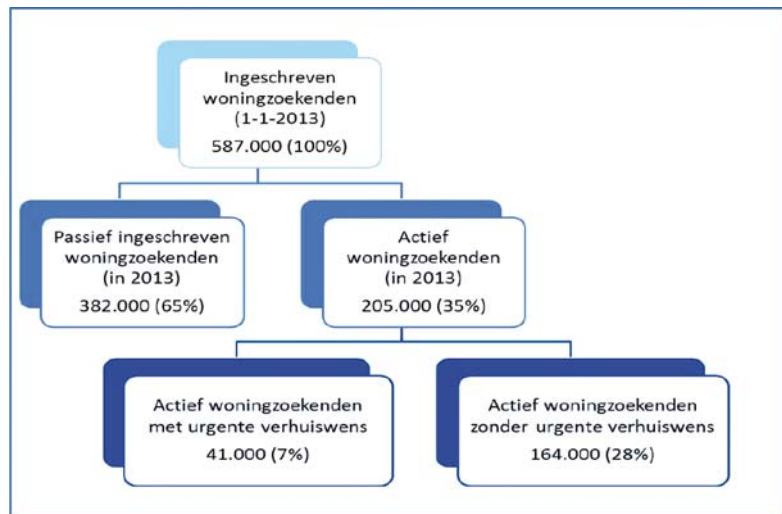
Ingeschreven woningzoekenden (1-1-2013)
587.000 (100%)

Passief ingeschreven woningzoekenden (in 2013)
382.000 (65%)

Actief woningzoekenden (in 2013)
205.000 (35%)

Actief woningzoekenden met urgente verhuiswens
41.000 (7%)

Actief woningzoekenden zonder urgente verhuiswens
164.000 (28%)